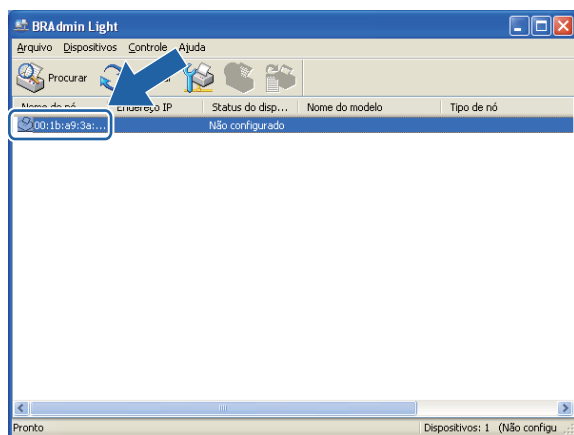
BRAdmin Light

Arquivo Dispositivos Controle Ajuda

Procurar

| Nome do nó | Endereço IP | Status do disp... | Nome do modelo | Tipo de nó |
|---|---|---|---|---|
| 00:1b:a9:3a:... | | Não configurado | | |

Pronto

Dispositivos: 1 (Não configu